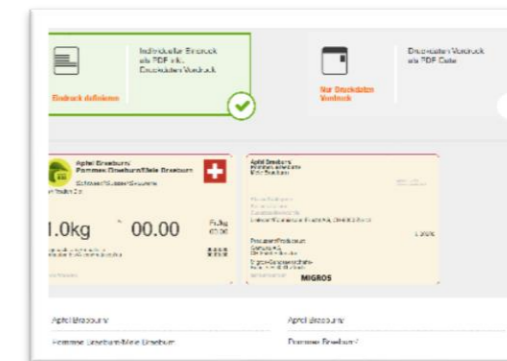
Individueller Eindruck als PDF inkl. Druckdaten Vordruck

Eindruck definieren

Druckdaten Vordruck als PDF Datei

Nur Druckdaten Vordruck

Apfel Brasburn Pommes Dreeburn/Biele Dreeburn

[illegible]

1.0kg 00.00

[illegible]

Apfel Brasburn

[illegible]

MIGROS

Apfel Brasburn

Pommes Dreeburn/Biele Dreeburn

Apfel Brasburn

Pommes Dreeburn